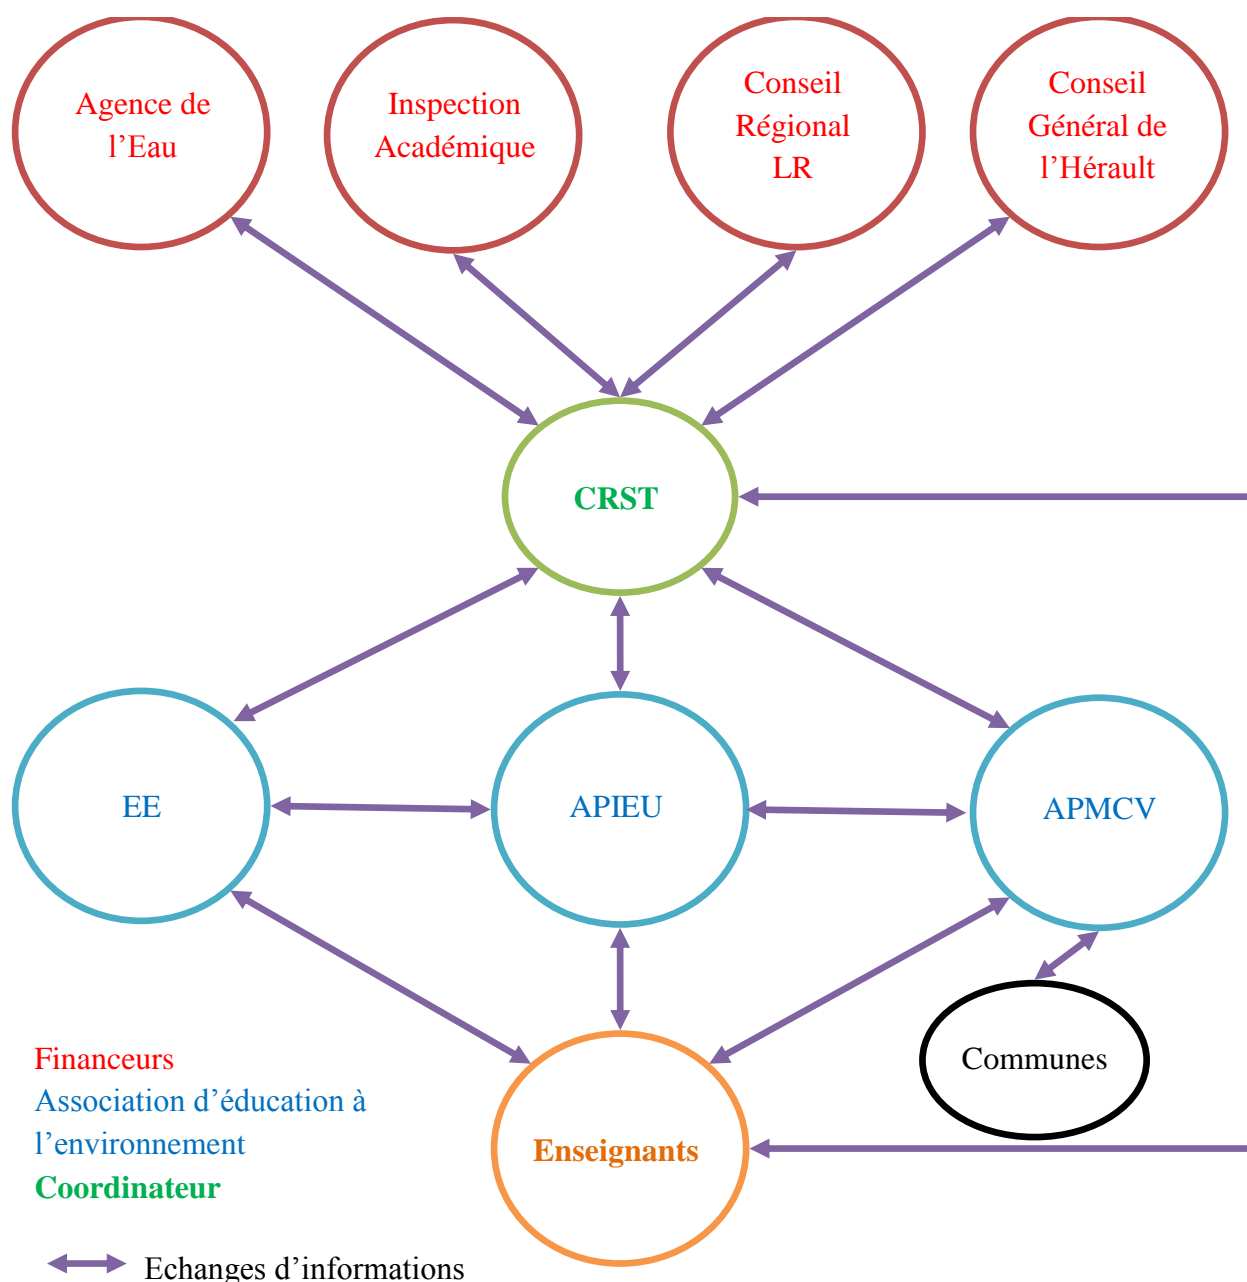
Agence de l’Eau

Inspection Académique

Conseil Régional LR

Conseil Général de l’Hérault

CRST

EE

APIEU

APMCV

Communes

Enseignants

Financeurs
Association d’éducation à l’environnement
Coordinateur

Echanges d’informations